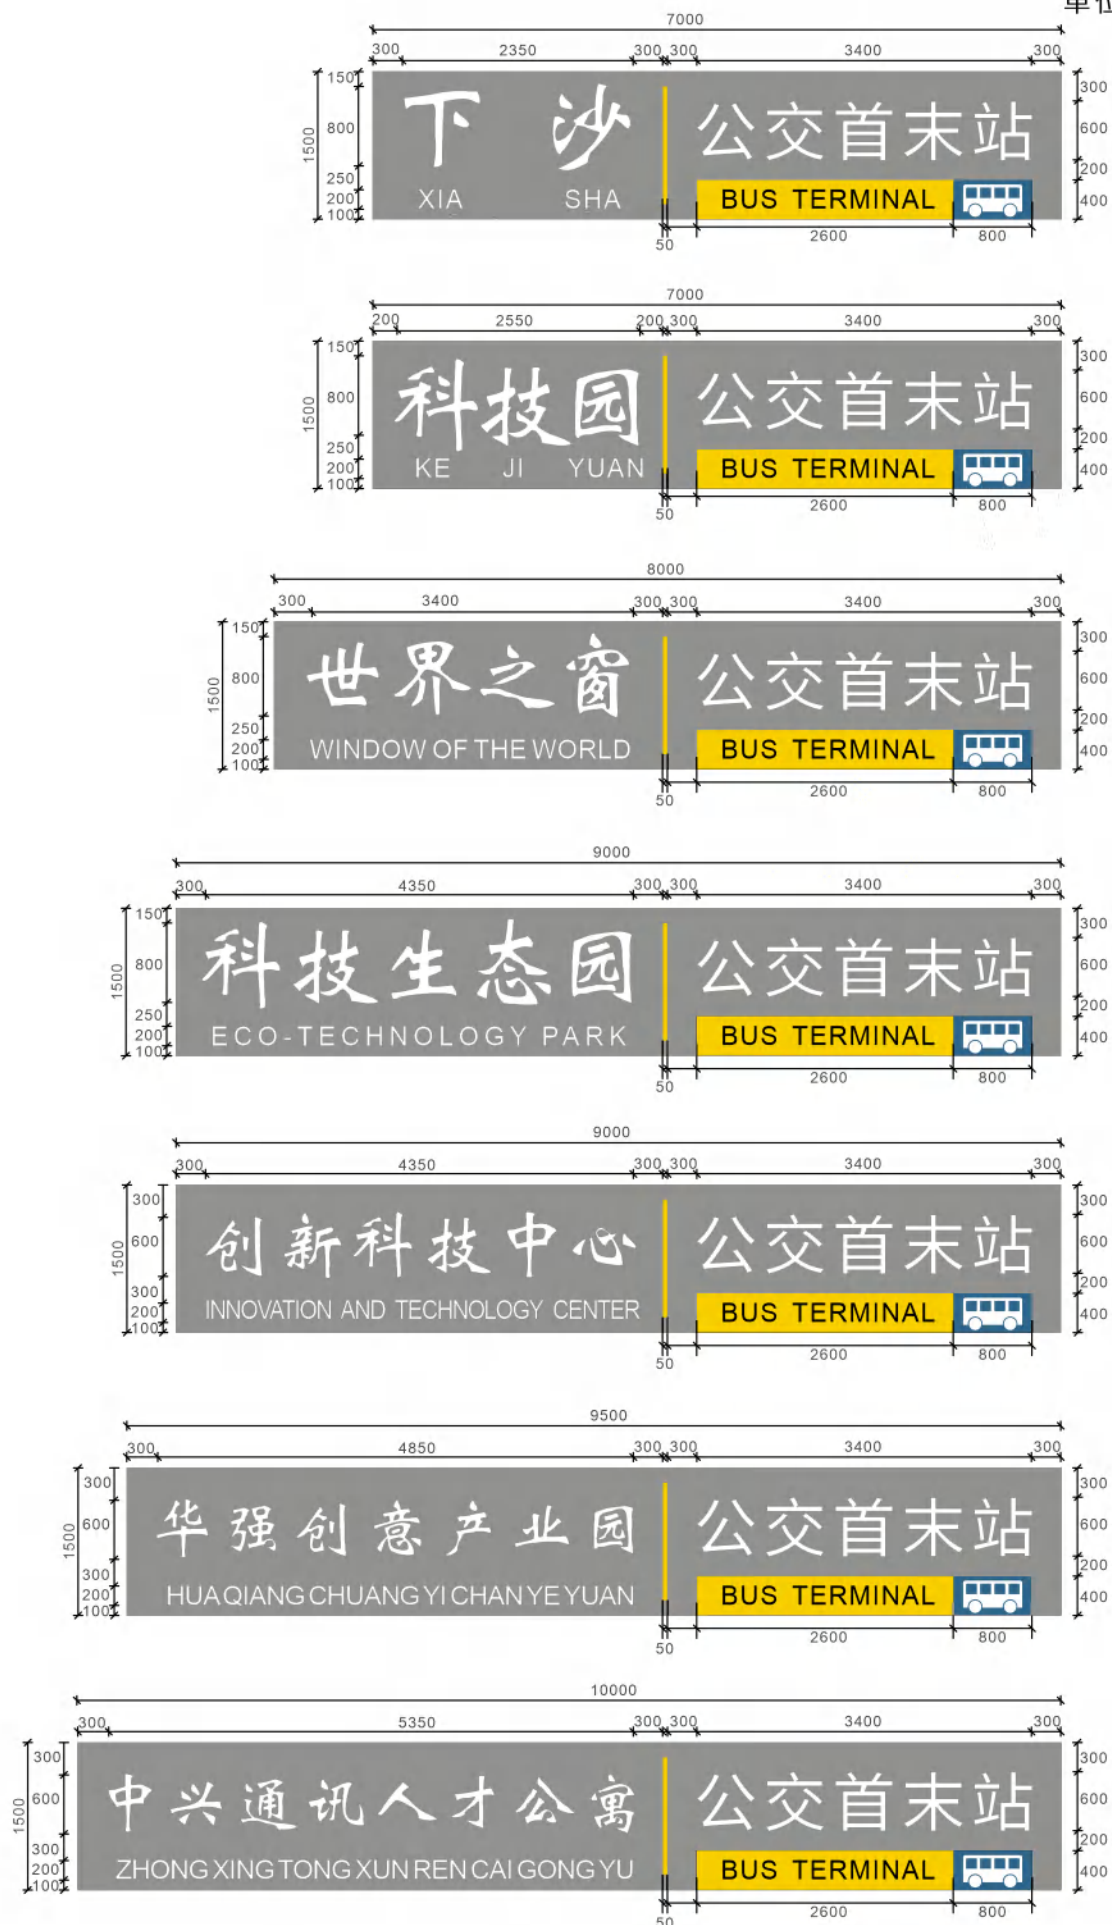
单位

7000
300 2350 300 300 3400 300
1500 150 800 250 200 100
下 沙
XIA SHA
公交首末站
BUS TERMINAL
300 600 200 400
50 2600 800

7000
200 2550 200 300 3400 300
1500 150 800 250 200 100
科技园
KE JI YUAN
公交首末站
BUS TERMINAL
300 600 200 400
50 2600 800

8000
300 3400 300 300 3400 300
1500 150 800 250 200 100
世界之窗
WINDOW OF THE WORLD
公交首末站
BUS TERMINAL
300 600 200 400
50 2600 800

9000
300 4350 300 300 3400 300
1500 150 800 250 200 100
科技生态园
ECO-TECHNOLOGY PARK
公交首末站
BUS TERMINAL
300 600 200 400
50 2600 800

9000
300 4350 300 300 3400 300
1500 300 600 300 200 100
创新科技中心
INNOVATION AND TECHNOLOGY CENTER
公交首末站
BUS TERMINAL
300 600 200 400
50 2600 800

9500
300 4850 300 300 3400 300
1500 300 600 300 200 100
华强创意产业园
HUAQIANG CHUANG YI CHAN YE YUAN
公交首末站
BUS TERMINAL
300 600 200 400
50 2600 800

10000
300 5350 300 300 3400 300
1500 300 600 300 200 100
中兴通讯人才公寓
ZHONG XING TONG XUN REN CAI GONG YU
公交首末站
BUS TERMINAL
300 600 200 400
50 2600 800